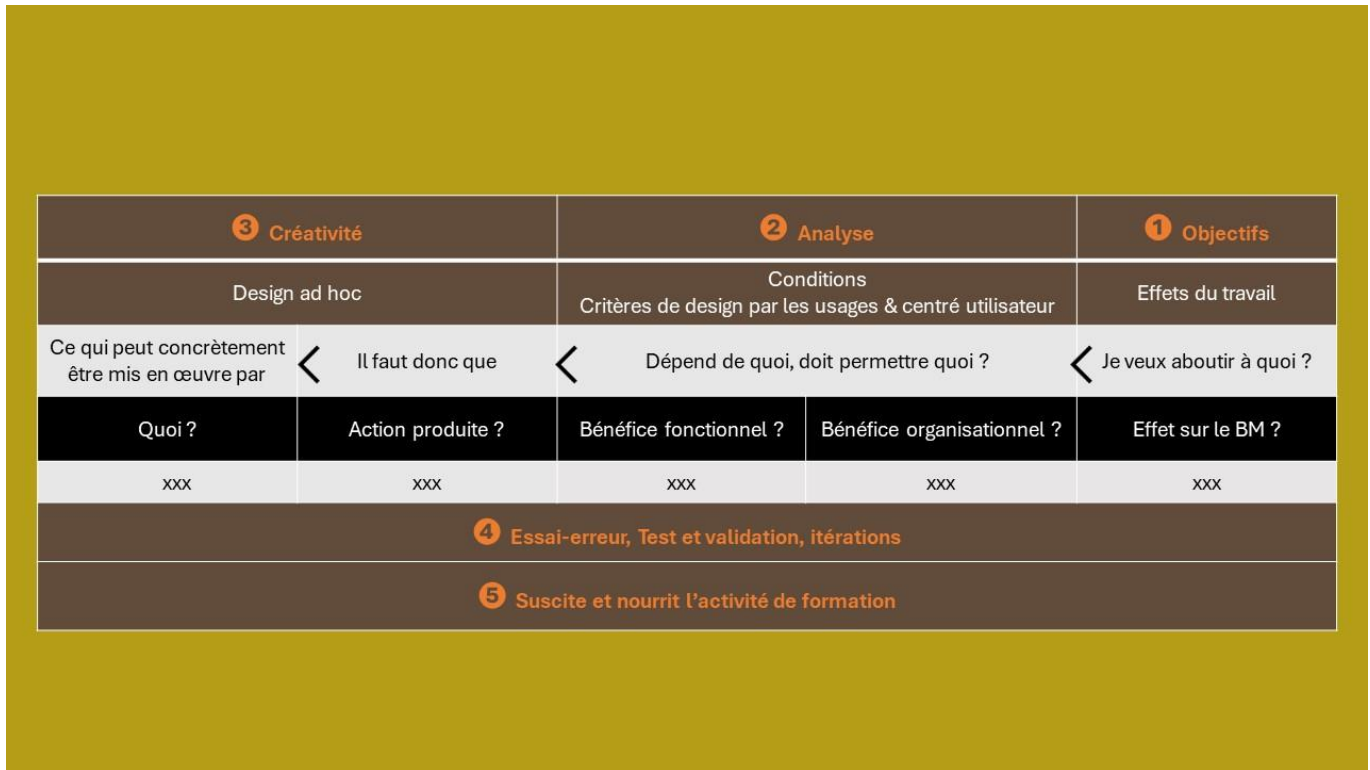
| 3 Créativité | | 2 Analyse | | 1 Objectifs |
|---|---|---|---|---|
| Design ad hoc | | Conditions<br>Critères de design par les usages & centré utilisateur | | Effets du travail |
| Ce qui peut concrètement être mis en œuvre par | < Il faut donc que | < Dépend de quoi, doit permettre quoi ? | | < Je veux aboutir à quoi ? |
| Quoi ? | Action produite ? | Bénéfice fonctionnel ? | Bénéfice organisationnel ? | Effet sur le BM ? |
| XXX | XXX | XXX | XXX | XXX |
| 4 Essai-erreur, Test et validation, itérations | | | | |
| 5 Suscite et nourrit l'activité de formation | | | | |